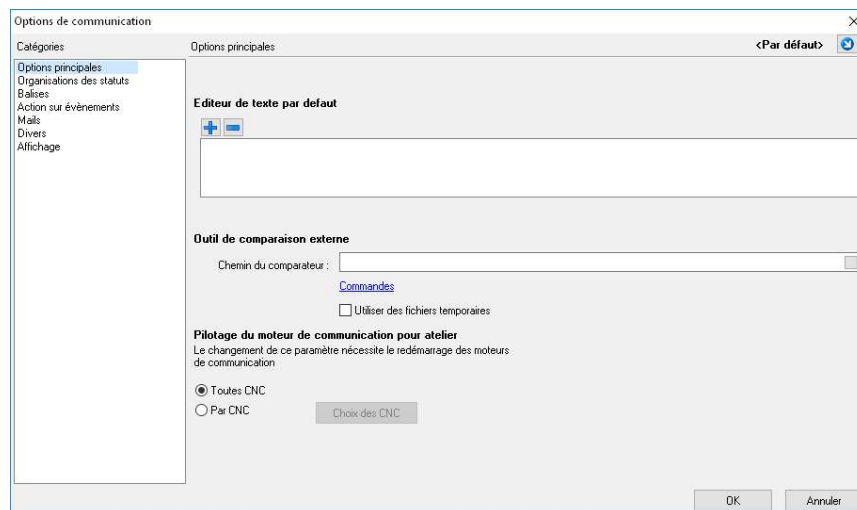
Options de communication

Catégories

Options principales
Organisations des statuts
Balises
Action sur évènements
Mails
Divers
Affichage

Options principales

<Par défaut>

Editeur de texte par defaut

Outil de comparaison externe

Chemin du comparateur :

Commandes

Utiliser des fichiers temporaires

Pilotage du moteur de communication pour atelier
Le changement de ce paramètre nécessite le redémarrage des moteurs de communication

Toutes CNC
Par CNC

Choix des CNC

OK

Annuler